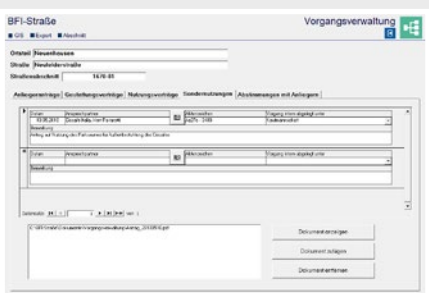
BFI-Straße
■ GIS ■ Export ■ Abschnitt

Vorgangsverwaltung

Ortsteil Neuenhausen
Straße Neufelderstraße
Straßenabschnitt 1470-05

Anliegerverträge | Gestattungsverträge | Nutzungsverträge | Sondernutzungen | Abstimmungen mit Anliegern

Datum | Ansprechpartner | Aktenzeichen | Vorgang intern abgelegt unter
12.05.2012 | GmbH Raby Herr Fernandt | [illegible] 2108 | Straßenverkehr
Bemerkung
Antrag auf Nutzung des Parkraumes für Außenbestuhlung des Cafés

Datum | Ansprechpartner | Aktenzeichen | Vorgang intern abgelegt unter
Bemerkung

Datensatz: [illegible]

C:\BFI-Straße\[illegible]\Vorgangsverwaltung\Antrag_20120512.pdf

Dokument anzeigen
Dokument anlegen
Dokument entfernen